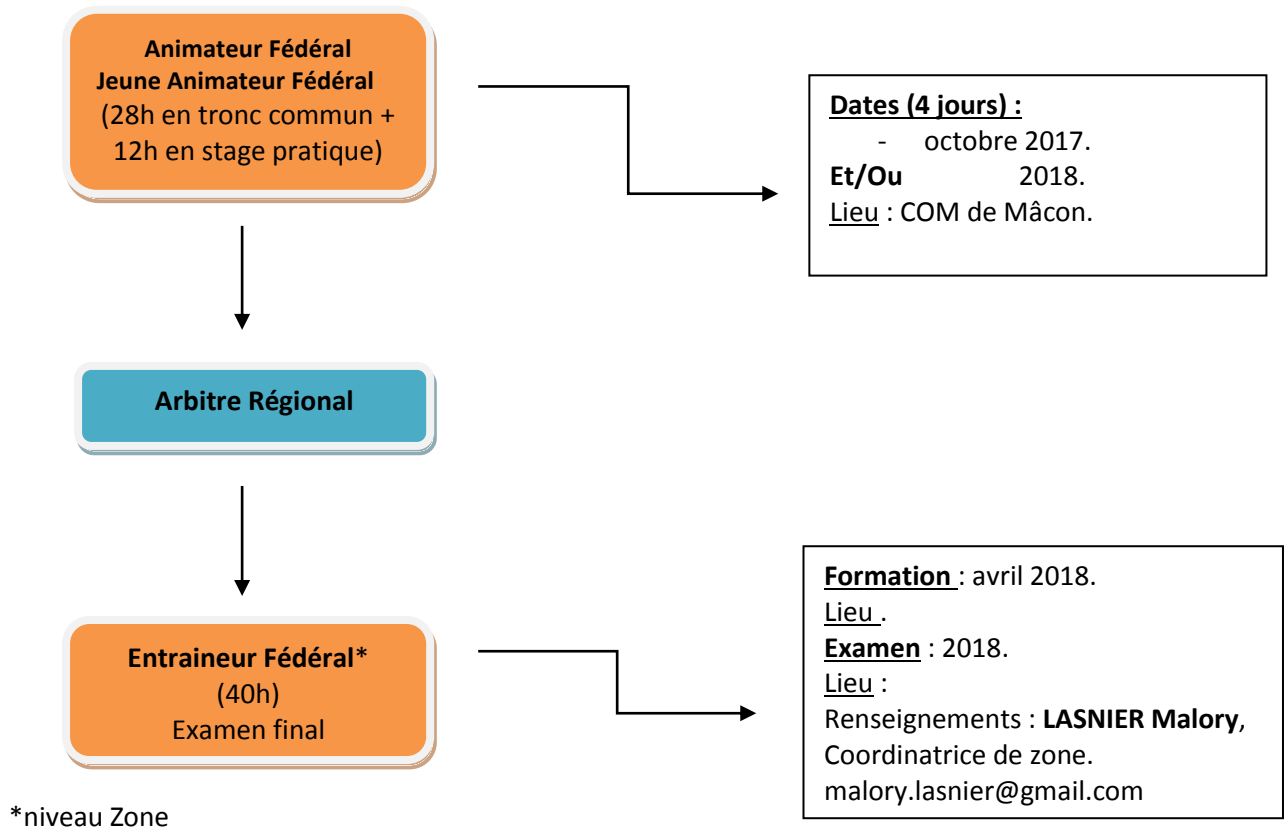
**Animateur Fédéral**
**Jeune Animateur Fédéral**
(28h en tronc commun + 12h en stage pratique)

**Dates (4 jours) :**
- octobre 2017.
**Et/Ou** 2018.
Lieu : COM de Mâcon.

**Arbitre Régional**

**Entraineur Fédéral***
(40h)
Examen final

**Formation** : avril 2018.
Lieu .
**Examen** : 2018.
Lieu :
Renseignements : **LASNIER Malory**, Coordinatrice de zone.
malory.lasnier@gmail.com

*niveau Zone